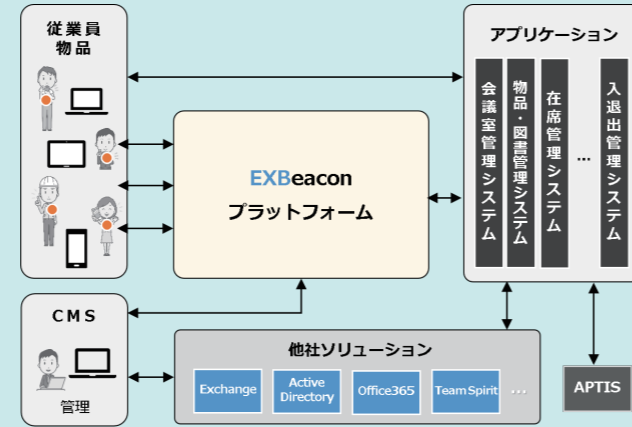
従業員
物品

EXBeacon
プラットフォーム

アプリケーション

会議室管理システム

物品・図書管理システム

在席管理システム

…

入退出管理システム

CMS

管理

他社ソリューション

Exchange

Active Directory

Office365

Team Spirit

…

APTIS